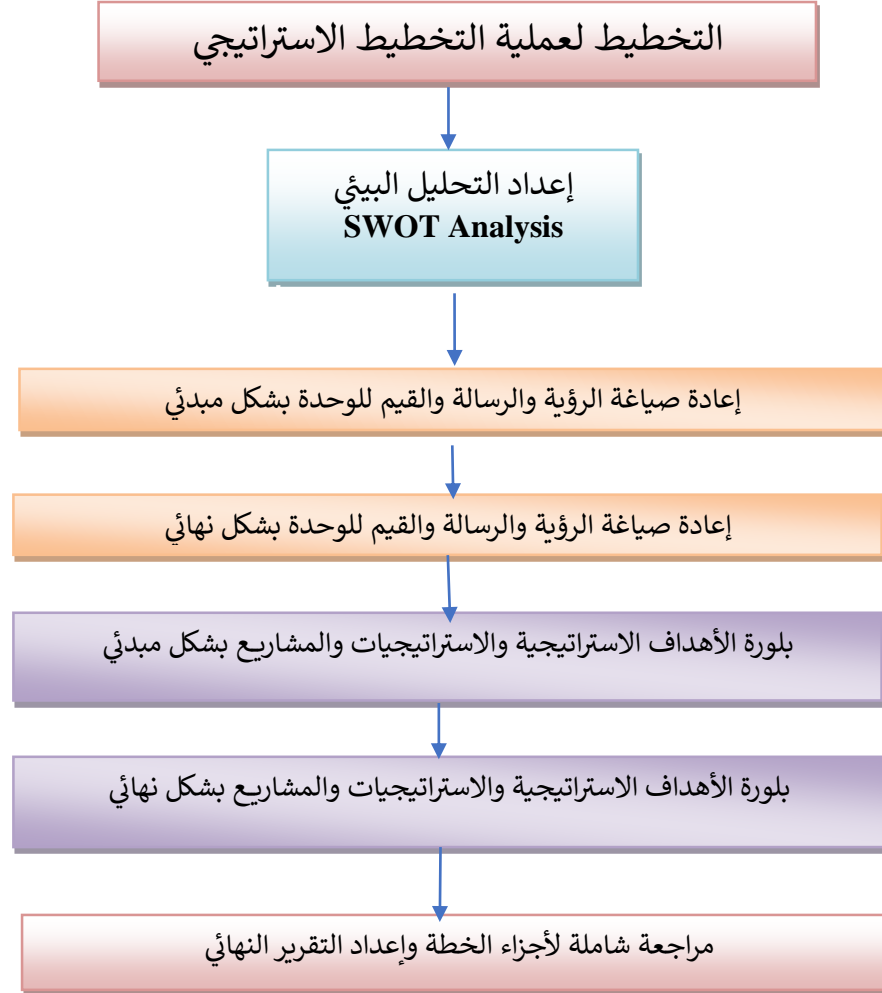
التخطيط لعملية التخطيط الاستراتيجي

إعداد التحليل البيئي
SWOT Analysis

إعادة صياغة الرؤية والرسالة والقيم للوحدة بشكل مبدئي

إعادة صياغة الرؤية والرسالة والقيم للوحدة بشكل نهائي

بلورة الأهداف الاستراتيجية والاستراتيجيات والمشاريع بشكل مبدئي

بلورة الأهداف الاستراتيجية والاستراتيجيات والمشاريع بشكل نهائي

مراجعة شاملة لأجزاء الخطة وإعداد التقرير النهائي